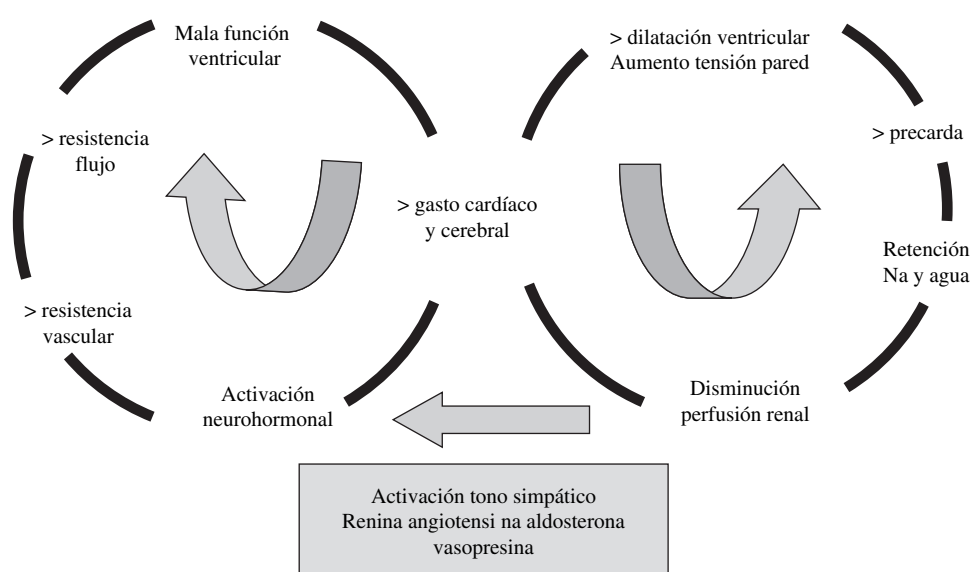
Mala función ventricular

> resistencia flujo

> resistencia vascular

Activación neurohormonal

> gasto cardíaco y cerebral

> dilatación ventricular
Aumento tensión pared

> precarda

Retención Na y agua

Disminución perfusión renal

Activación tono simpático
Renina angiotensi na aldosterona
vasopresina